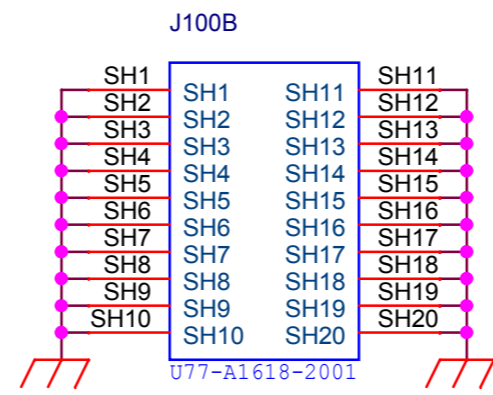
J100B

SH1
SH2
SH3
SH4
SH5
SH6
SH7
SH8
SH9
SH10

SH1
SH2
SH3
SH4
SH5
SH6
SH7
SH8
SH9
SH10

SH11
SH12
SH13
SH14
SH15
SH16
SH17
SH18
SH19
SH20

SH11
SH12
SH13
SH14
SH15
SH16
SH17
SH18
SH19
SH20

U77-A1618-2001